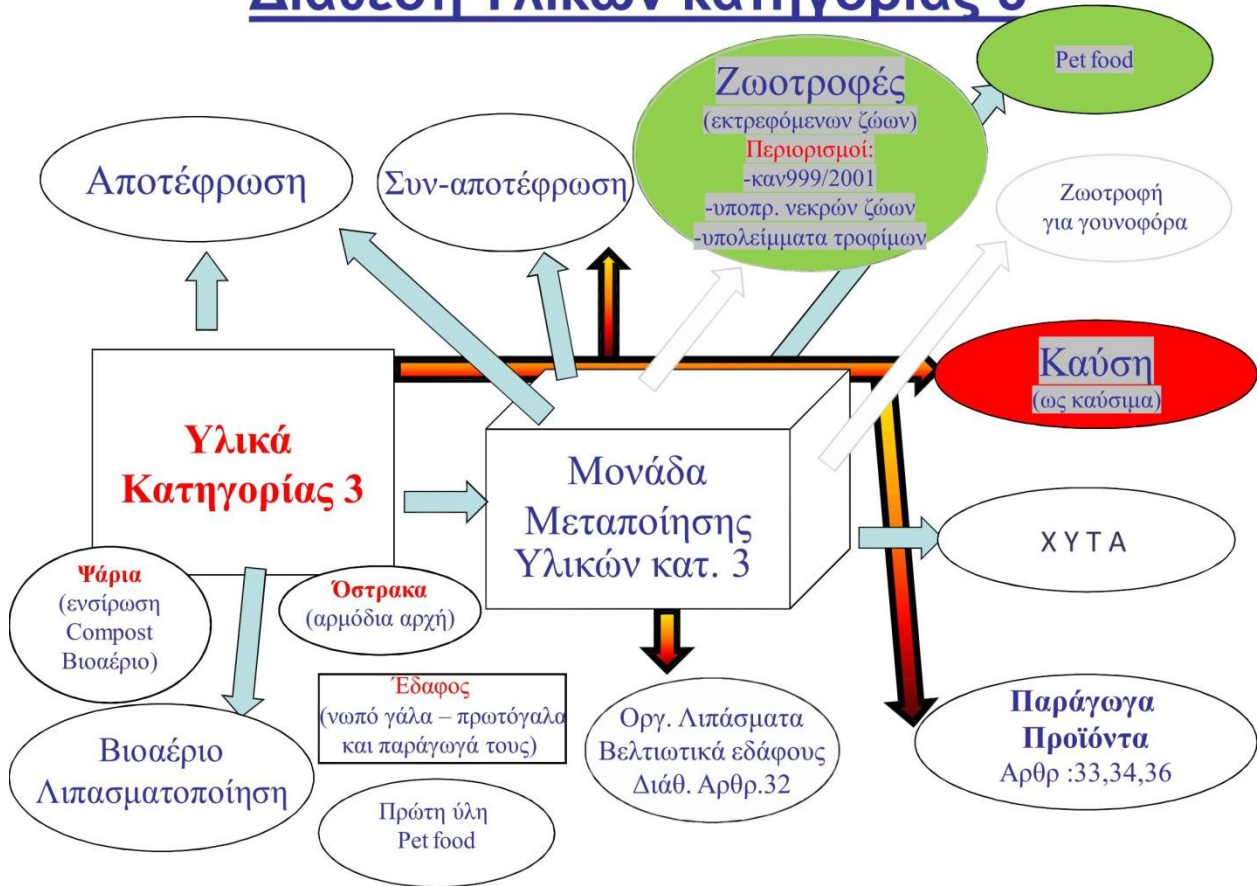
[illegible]

Pet food

Ζωοτροφές
(εκτρεφόμενων ζώων)
Περιορισμοί:
-καν999/2001
-υποπρ. νεκρών ζώων
-υπολείμματα τροφίμων

Αποτέφρωση

Συν-αποτέφρωση

Ζωοτροφή
για γουνοφόρα

Καύση
(ως καύσιμα)

Υλικά
Κατηγορίας 3

Μονάδα
Μεταποίησης
Υλικών κατ. 3

ΧΥΤΑ

Ψάρια
(ενσίρωση
Compost
Βιοαέριο)

Όστρακα
(αρμόδια αρχή)

Έδαφος
(νωπό γάλα – πρωτόγαλα
και παράγωγά τους)

Οργ. Λιπάσματα
Βελτιωτικά εδάφους
Διάθ. Αρθρ.32

Παράγωγα
Προϊόντα
Αρθρ :33,34,36

Βιοαέριο
Λιπασματοποίηση

Πρώτη ύλη
Pet food